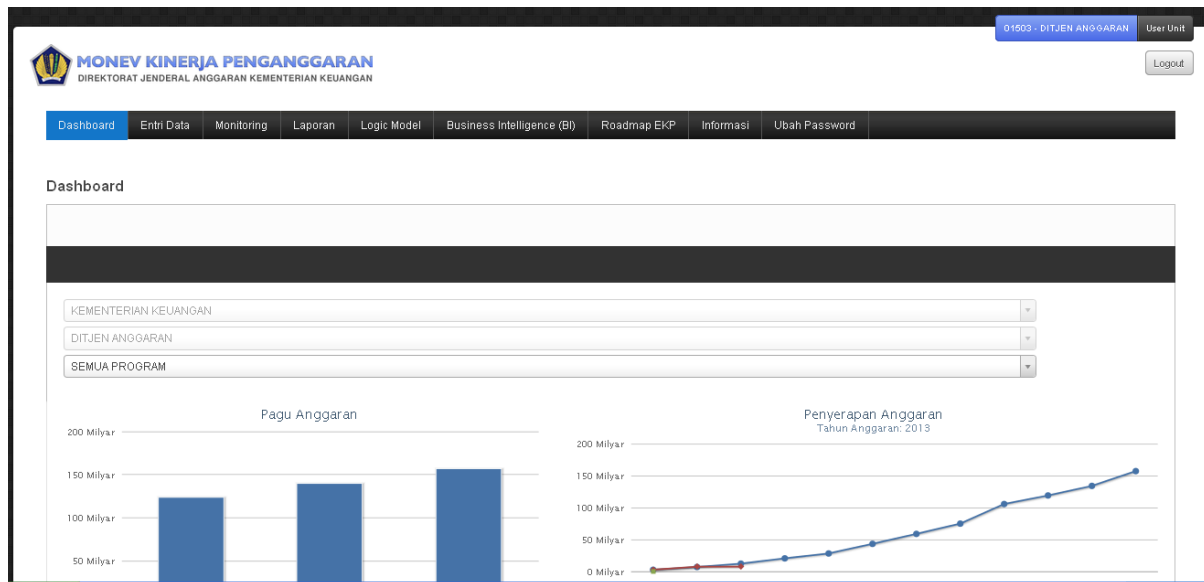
01503 - DITJEN ANGGARAN User Unit

MONEV KINERJA PENGANGGARAN
DIREKTORAT JENDERAL ANGGARAN KEMENTERIAN KEUANGAN

Logout

Dashboard Entri Data Monitoring Laporan Logic Model Business Intelligence (BI) Roadmap EKP Informasi Ubah Password

Dashboard

KEMENTERIAN KEUANGAN
DITJEN ANGGARAN
SEMUA PROGRAM

Pagu Anggaran
200 Milyar
150 Milyar
100 Milyar
50 Milyar

Penyerapan Anggaran
Tahun Anggaran: 2013
200 Milyar
150 Milyar
100 Milyar
50 Milyar
0 Milyar